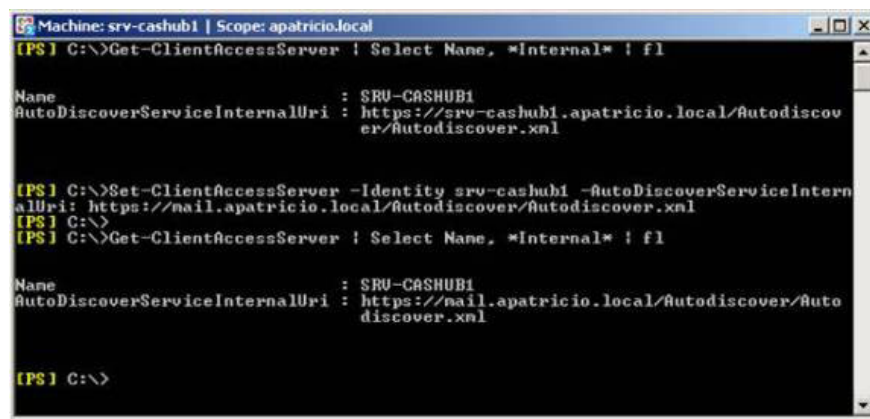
Machine: srv-cashub1 | Scope: apatricio.local

[PS] C:\>Get-ClientAccessServer | Select Name, *Internal* | fl

Name : SRV-CASHUB1
AutoDiscoverServiceInternalUri : https://srv-cashub1.apatricio.local/Autodiscover/Autodiscover.xml

[PS] C:\>Set-ClientAccessServer -Identity srv-cashub1 -AutoDiscoverServiceInternalUri: https://mail.apatricio.local/Autodiscover/Autodiscover.xml
[PS] C:\>
[PS] C:\>Get-ClientAccessServer | Select Name, *Internal* | fl

Name : SRV-CASHUB1
AutoDiscoverServiceInternalUri : https://mail.apatricio.local/Autodiscover/Autodiscover.xml

[PS] C:\>